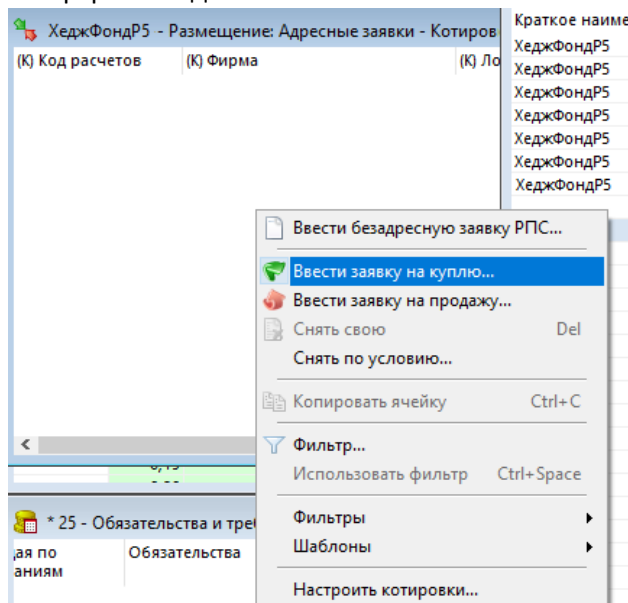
ХеджФондР5 - Размещение: Адресные заявки - Котиров
(К) Код расчетов | (К) Фирма | (К) Ло

Краткое наиме
ХеджФондР5
ХеджФондР5
ХеджФондР5
ХеджФондР5
ХеджФондР5
ХеджФондР5
ХеджФондР5

Ввести безадресную заявку РПС...
Ввести заявку на куплю...
Ввести заявку на продажу...
Снять свою Del
Снять по условию...
Копировать ячейку Ctrl+C
Фильтр...
Использовать фильтр Ctrl+Space
Фильтры
Шаблоны
Настроить котировки...

* 25 - Обязательства и тре
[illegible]ая по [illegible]аниям
Обязательства